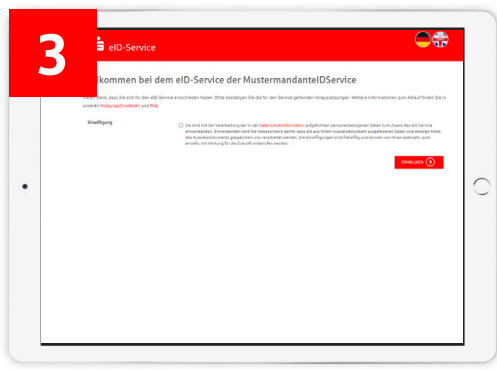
3

eID-Service

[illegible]kommen bei dem eID-Service der MustermandanteIDService

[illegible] dass Sie sich für den eID-Service entschieden haben. Bitte bestätigen Sie die für den Service geltenden Voraussetzungen. Weitere Informationen zum Ablauf finden Sie in unseren Nutzungshinweisen und FAQ.

Einwilligung

Sie sind mit der Verarbeitung der in der Datenschutzinformation aufgeführten personenbezogenen Daten zum Zweck des eID-Service einverstanden. Einverstanden sind Sie insbesondere damit, dass die aus Ihrem Ausweisdokument ausgelesenen Daten und etwaige Fotos des Ausweisdokuments gespeichert und verarbeitet werden. Die Einwilligungen sind freiwillig und können von Ihnen jederzeit, auch einzeln, mit Wirkung für die Zukunft widerrufen werden.

EINWILLIGEN